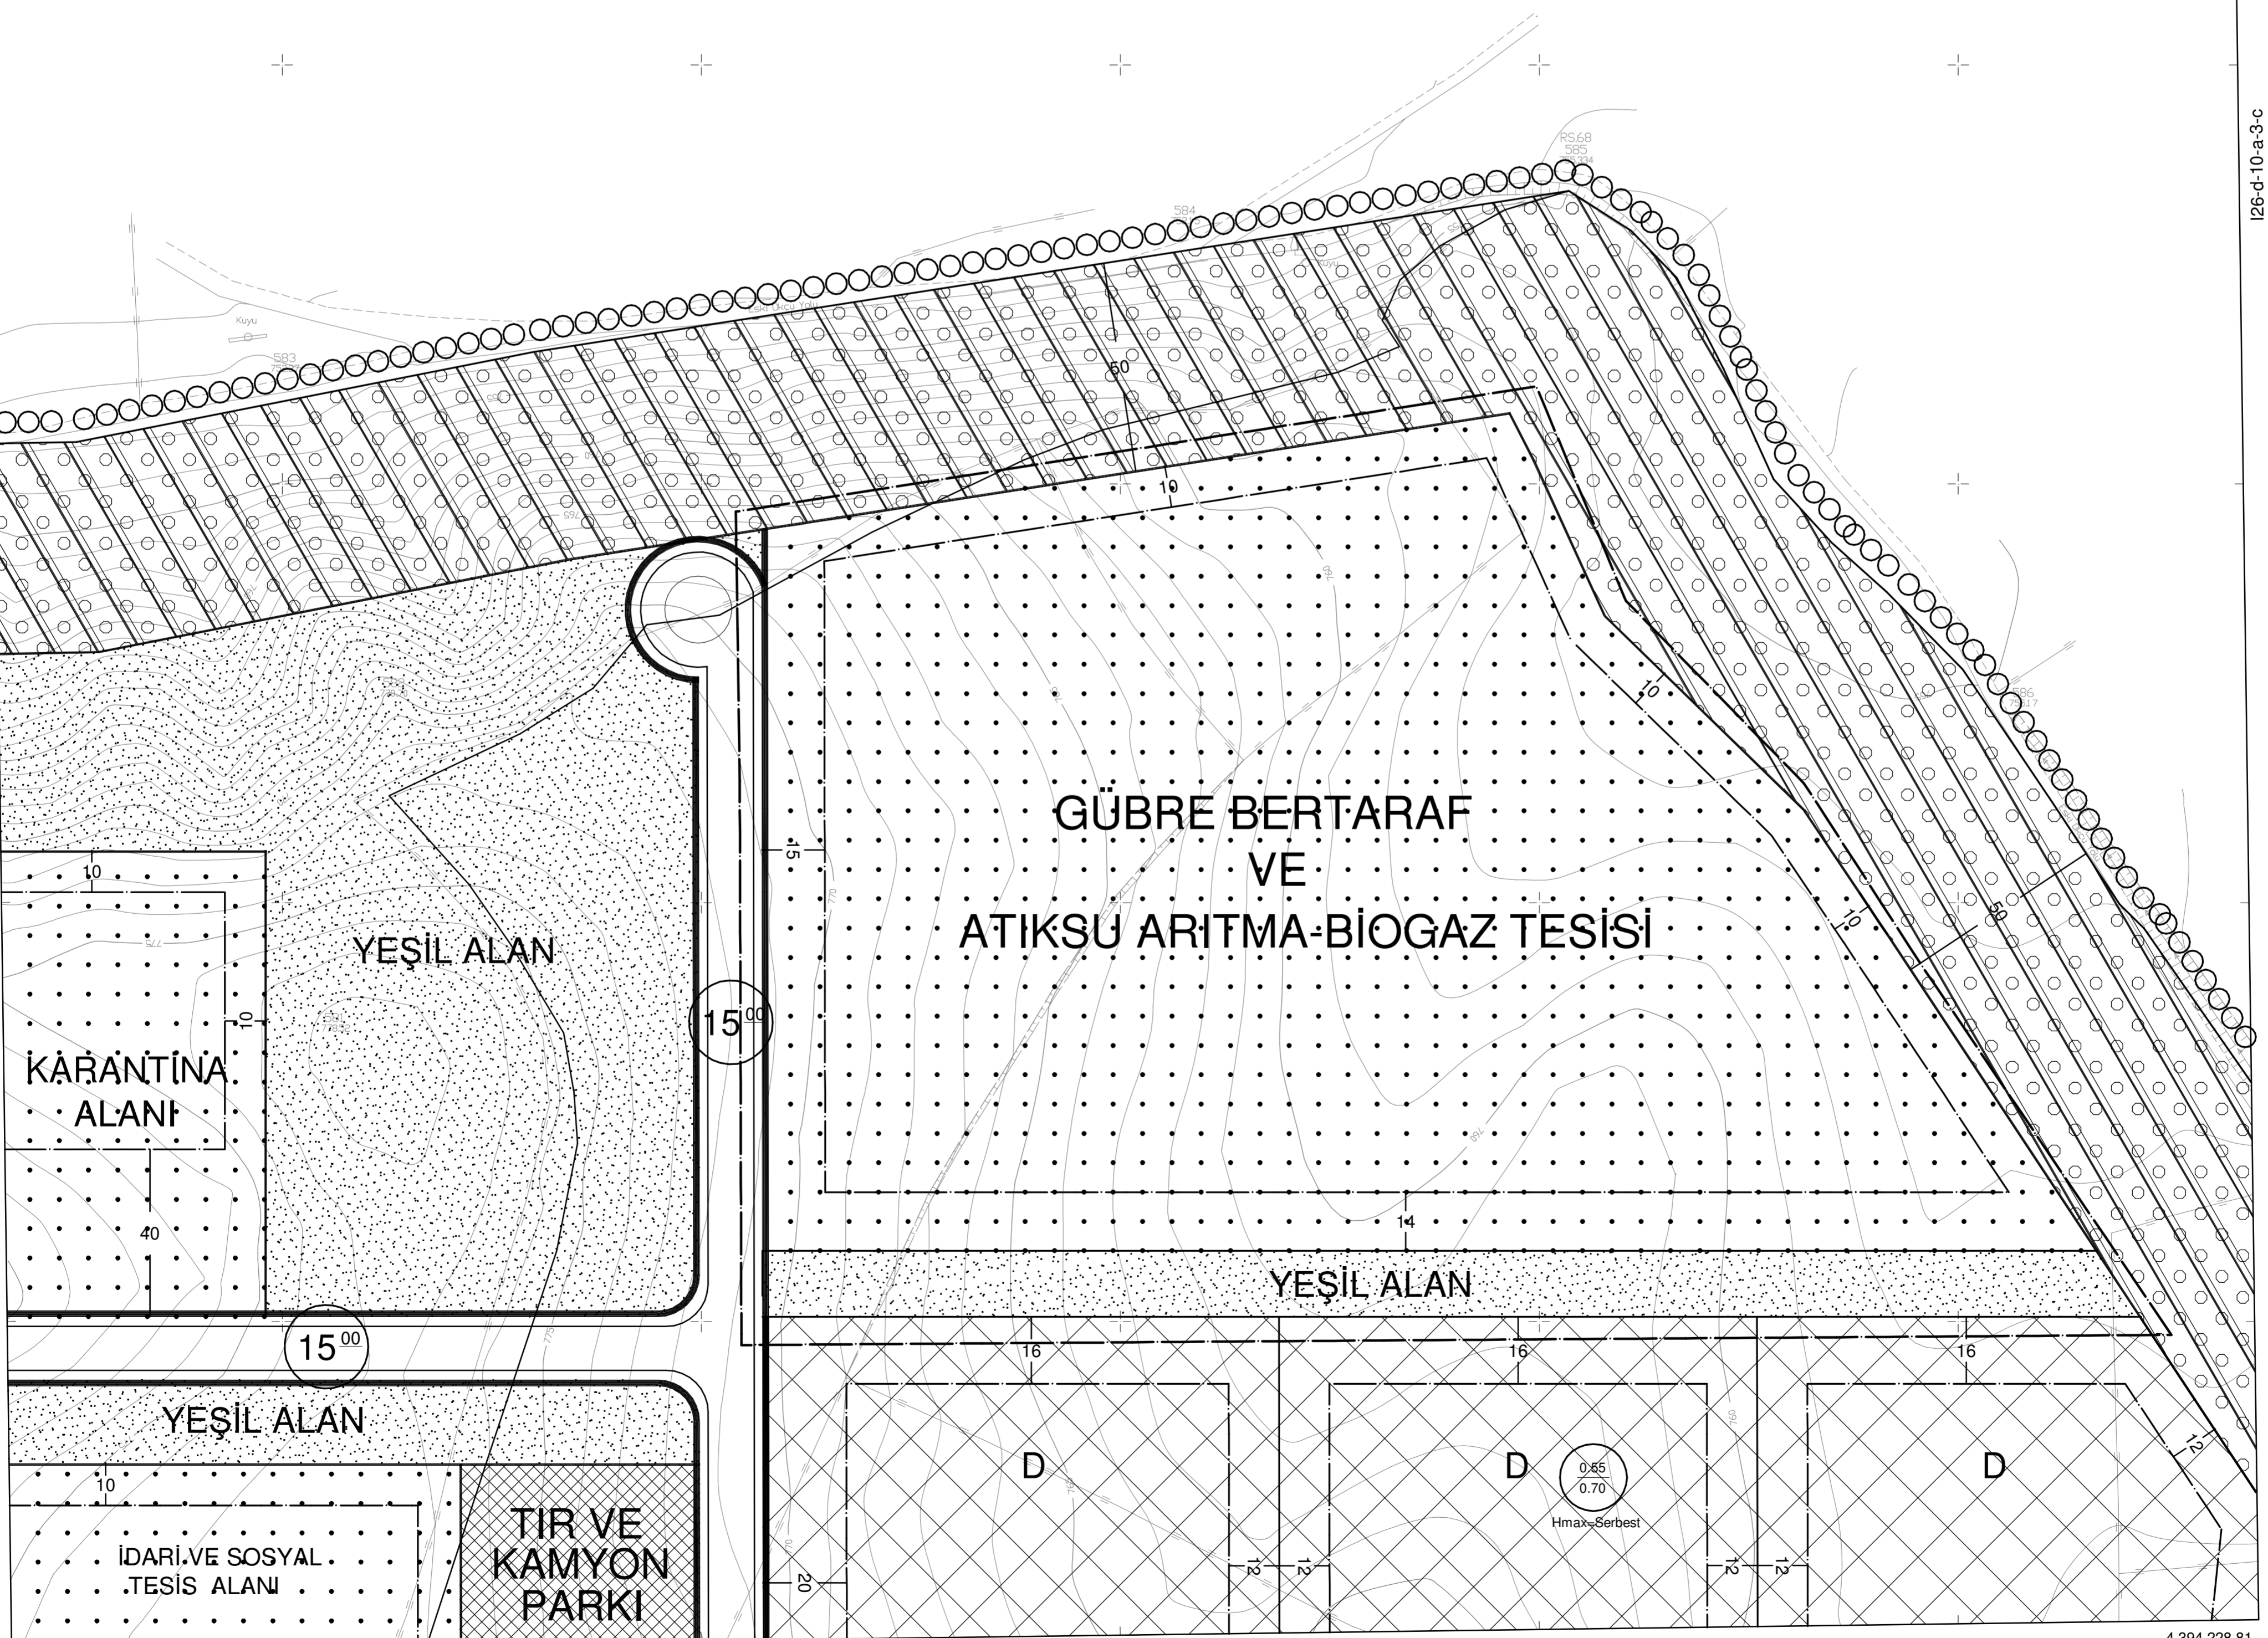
I26-d-10-a-3-c

RS.68
585
584
583
Kuyu

50

10

GÜBRE BERTARAF
VE
ATIKSU ARITMA-BİOGAZ TESİSİ

10
10
50

15

10
10

KARANTİNA
ALANI

40

YEŞİL ALAN

$15^{00}$

14

YEŞİL ALAN

$15^{00}$

16
16
16

YEŞİL ALAN

12

10

D
D
D

0.55
0.70
Hmax=Serbest

İDARİ VE SOSYAL
TESİS ALANI

TIR VE
KAMYON
PARKI

20
12
12
12
12

4.394.228,81